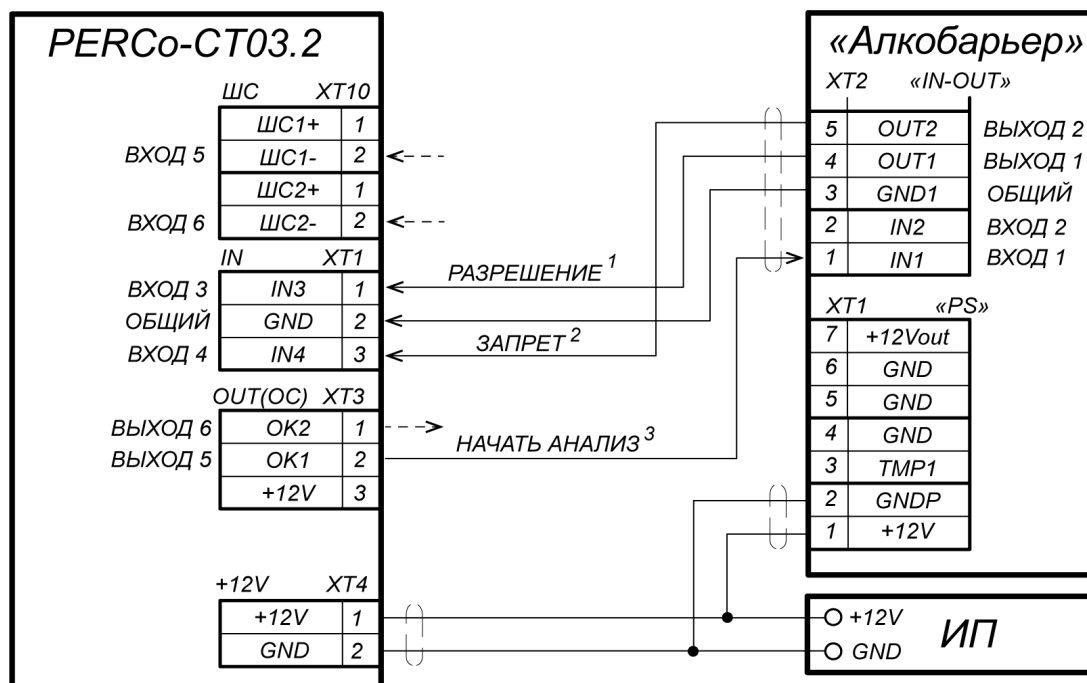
PERCo-CT03.2

ШС XT10

| ШС1+ | 1 |
|---|---|
| ШС1- | 2 |
| ШС2+ | 1 |
| ШС2- | 2 |

ВХОД 5
ВХОД 6

IN XT1

| IN3 | 1 |
|---|---|
| GND | 2 |
| IN4 | 3 |

ВХОД 3
ОБЩИЙ
ВХОД 4

OUT(OC) XT3

| OK2 | 1 |
|---|---|
| OK1 | 2 |
| +12V | 3 |

ВЫХОД 6
ВЫХОД 5

+12V XT4

| +12V | 1 |
|---|---|
| GND | 2 |

РАЗРЕШЕНИЕ $^1$
ЗАПРЕТ $^2$
НАЧАТЬ АНАЛИЗ $^3$

«Алкобарьер»

XT2 «IN-OUT»

| 5 | OUT2 |
|---|---|
| 4 | OUT1 |
| 3 | GND1 |
| 2 | IN2 |
| 1 | IN1 |

ВЫХОД 2
ВЫХОД 1
ОБЩИЙ
ВХОД 2
ВХОД 1

XT1 «PS»

| 7 | +12Vout |
|---|---|
| 6 | GND |
| 5 | GND |
| 4 | GND |
| 3 | TMP1 |
| 2 | GNDP |
| 1 | +12V |

+12V
GND
ИП